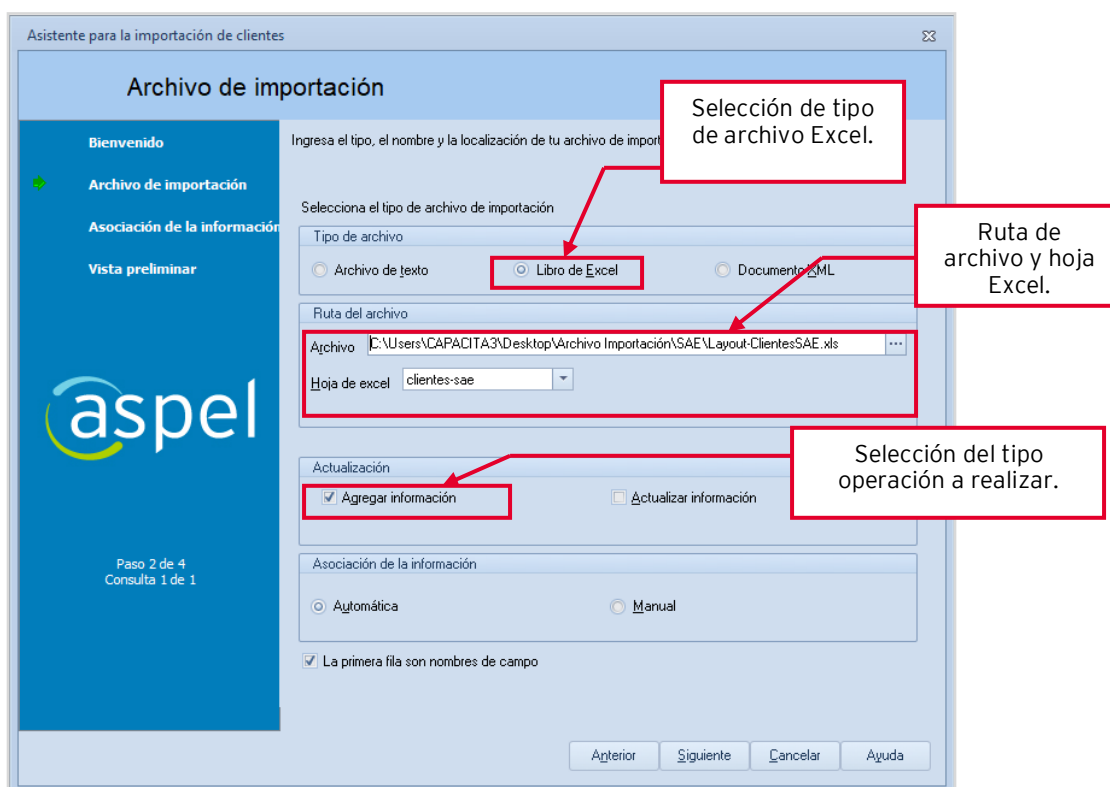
Asistente para la importación de clientes

Archivo de importación

Selección de tipo de archivo Excel.

Bienvenido

Archivo de importación

Asociación de la informació

Vista preliminar

Ingresa el tipo, el nombre y la localización de tu archivo de import

Selecciona el tipo de archivo de importación

Tipo de archivo

Archivo de texto

Libro de Excel

Documento XML

Ruta de archivo y hoja Excel.

Ruta del archivo

Archivo C:\Users\CAPACITA3\Desktop\Archivo Importación\SAE\Layout-ClientesSAE.xls ...

Hoja de excel clientes-sae

aspel

Actualización

Selección del tipo operación a realizar.

Agregar información

Actualizar información

Paso 2 de 4
Consulta 1 de 1

Asociación de la información

Automática

Manual

La primera fila son nombres de campo

Anterior Siguiente Cancelar Ayuda